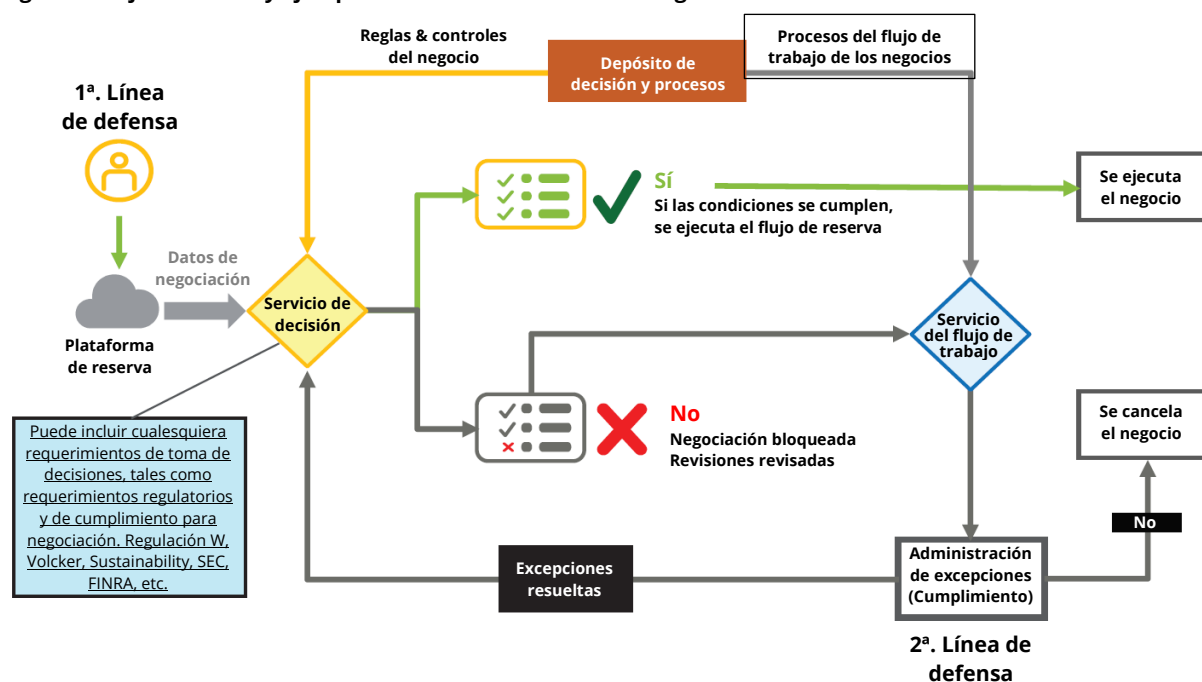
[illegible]

Reglas & controles del negocio

Depósito de decisión y procesos

Procesos del flujo de trabajo de los negocios

1ª. Línea de defensa

Sí

Si las condiciones se cumplen, se ejecuta el flujo de reserva

Se ejecuta el negocio

Datos de negociación

Servicio de decisión

Servicio del flujo de trabajo

Plataforma de reserva

No

Negociación bloqueada
Revisiones revisadas

Se cancela el negocio

Puede incluir cualesquiera requerimientos de toma de decisiones, tales como requerimientos regulatorios y de cumplimiento para negociación. Regulación W, Volcker, Sustainability, SEC, FINRA, etc.

No

Excepciones resueltas

Administración de excepciones (Cumplimiento)

2ª. Línea de defensa